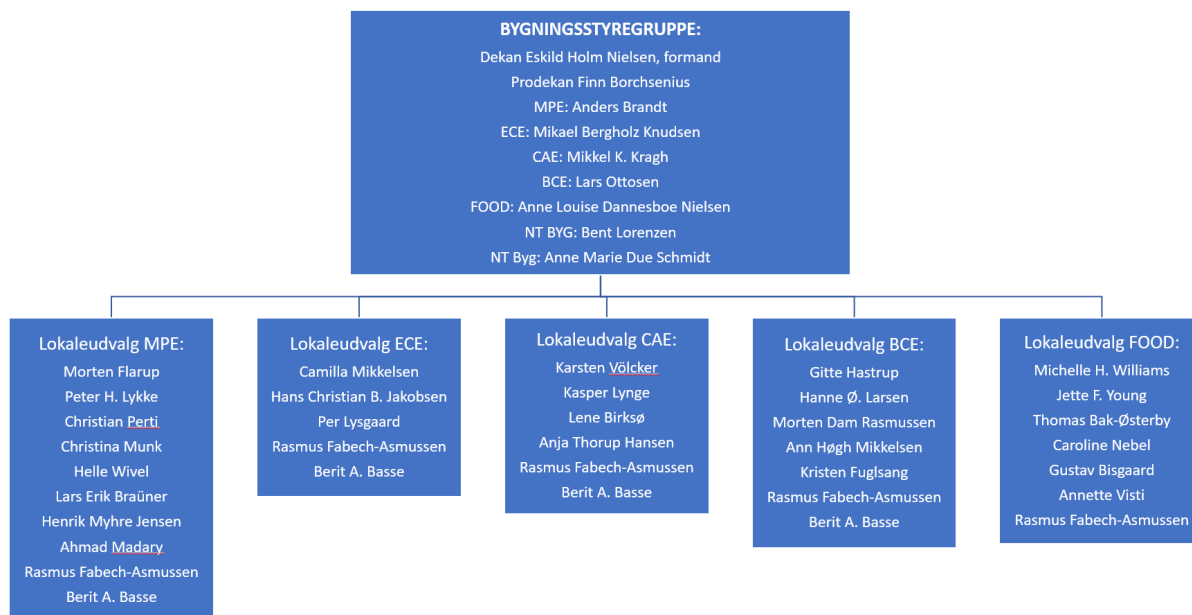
BYGNINGSSTYREGRUPPE:
Dekan Eskild Holm Nielsen, formand
Prodekan Finn Borchsenius
MPE: Anders Brandt
ECE: Mikael Bergholz Knudsen
CAE: Mikkel K. Kragh
BCE: Lars Ottosen
FOOD: Anne Louise Dannesboe Nielsen
NT BYG: Bent Lorenzen
NT Byg: Anne Marie Due Schmidt

Lokaleudvalg MPE:
Morten Flarup
Peter H. Lykke
Christian Perti
Christina Munk
Helle Wivel
Lars Erik Braüner
Henrik Myhre Jensen
Ahmad Madary
Rasmus Fabech-Asmussen
Berit A. Basse

Lokaleudvalg ECE:
Camilla Mikkelsen
Hans Christian B. Jakobsen
Per Lysgaard
Rasmus Fabech-Asmussen
Berit A. Basse

Lokaleudvalg CAE:
Karsten Völcker
Kasper Lynge
Lene Birksø
Anja Thorup Hansen
Rasmus Fabech-Asmussen
Berit A. Basse

Lokaleudvalg BCE:
Gitte Hastrup
Hanne Ø. Larsen
Morten Dam Rasmussen
Ann Høgh Mikkelsen
Kristen Fuglsang
Rasmus Fabech-Asmussen
Berit A. Basse

Lokaleudvalg FOOD:
Michelle H. Williams
Jette F. Young
Thomas Bak-Østerby
Caroline Nebel
Gustav Bisgaard
Annette Visti
Rasmus Fabech-Asmussen